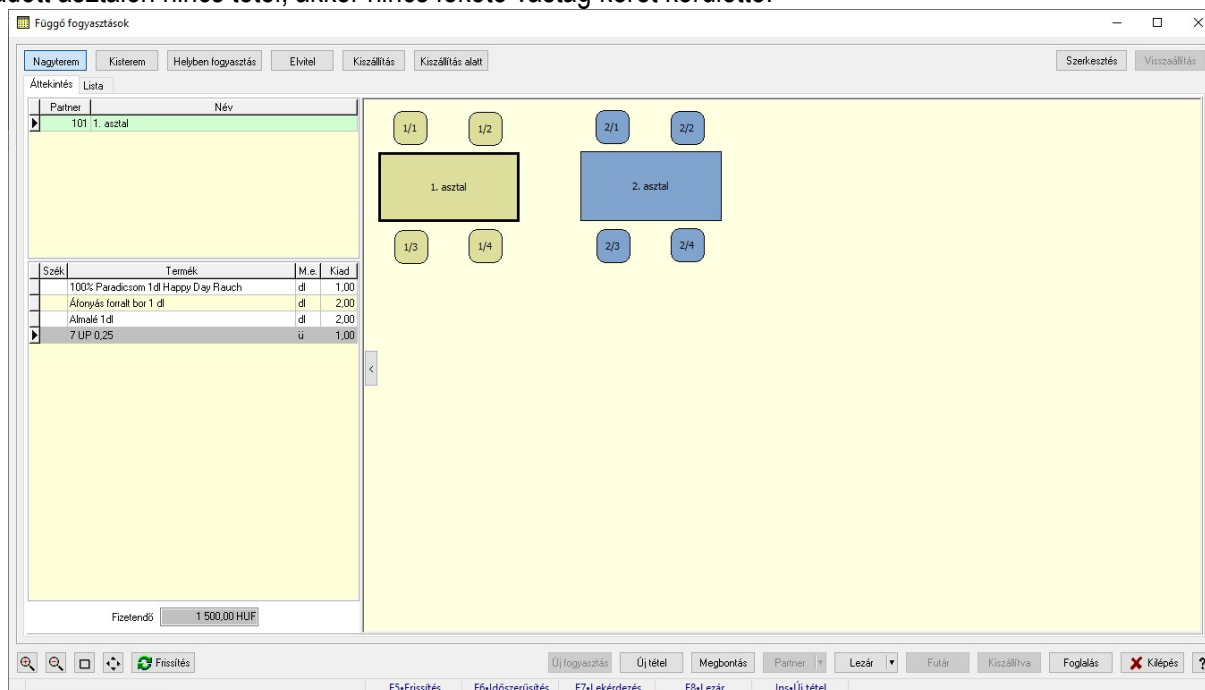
adott asztalon nincs tétel, akkor nincs fekete vastag keret körülötte.

Függő fogyasztások

Nagyterem Kisterem Helyben fogyasztás Elvitel Kiszállítás Kiszállítás alatt Szerkesztés Visszaállítás

Áttekintés Lista

| Partner | Név |
|---|---|
| 101 | 1. asztal |

| Szék | Termék | M.e. | Kiad |
|---|---|---|---|
| | 100% Paradicsom 1dl Happy Day Rauch | dl | 1,00 |
| | Áfonyás forralt bor 1 dl | dl | 2,00 |
| | Almalé 1dl | dl | 2,00 |
| | 7 UP 0,25 | ü | 1,00 |

Fizetendő 1 500,00 HUF

1/1 1/2 1. asztal 1/3 1/4

2/1 2/2 2. asztal 2/3 2/4

Frissítés

Új fogyasztás Új tétel Megbontás Partner Lezár Futár Kiszállítva Foglalás Kilépés ?

F5•Frissítés F6•Időszerűsítés F7•Lekérdezés F8•Lezár Ins•Új tétel